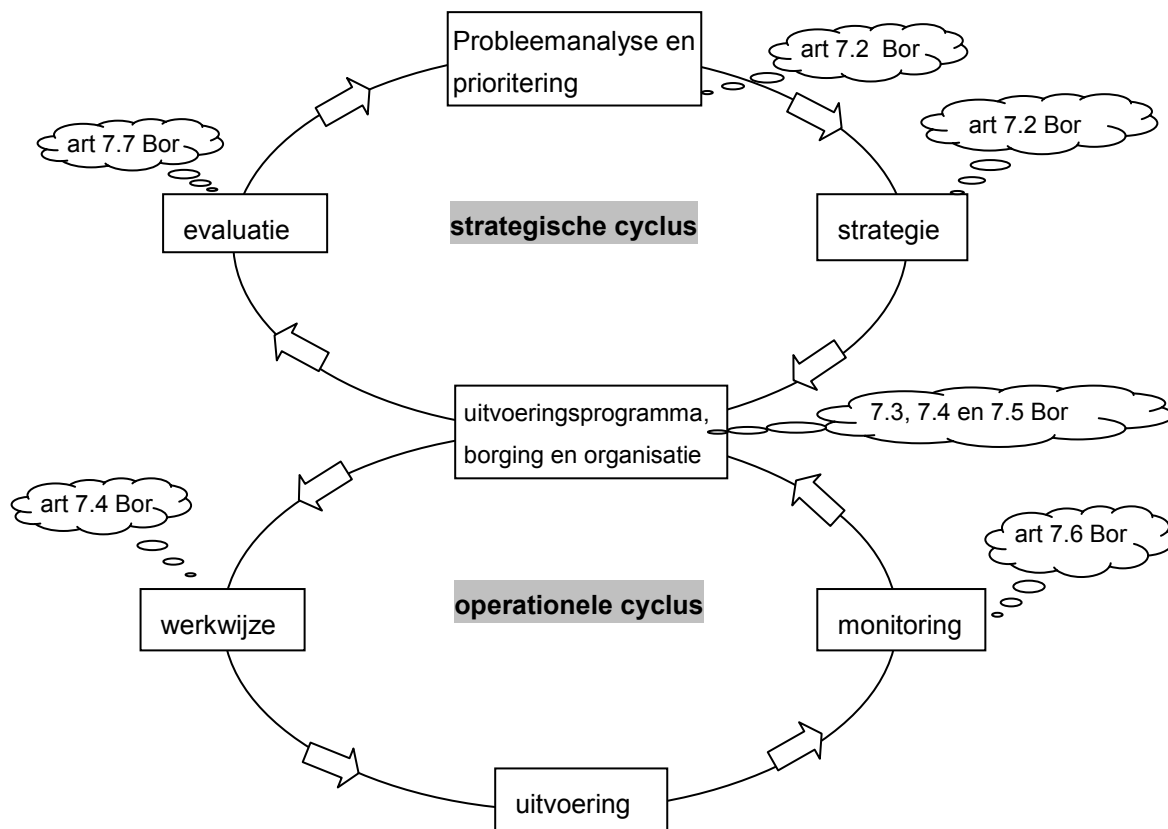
Probleemanalyse en prioritering

art 7.2 Bor

art 7.7 Bor

art 7.2 Bor

evaluatie

strategische cyclus

strategie

uitvoeringsprogramma, borging en organisatie

7.3, 7.4 en 7.5 Bor

art 7.4 Bor

art 7.6 Bor

werkwijze

operationele cyclus

monitoring

uitvoering